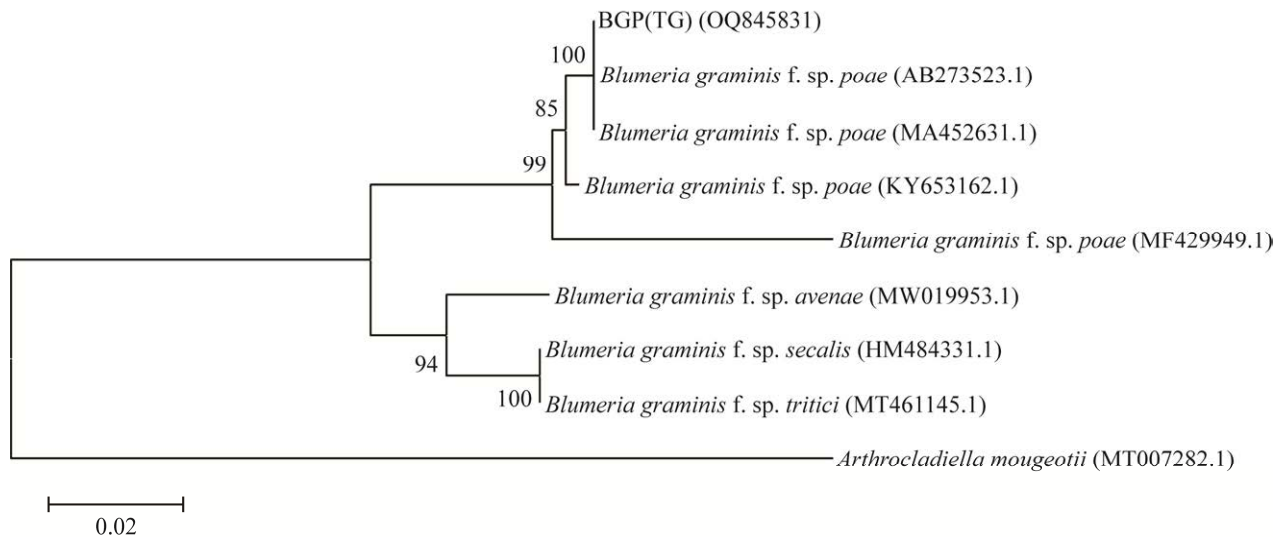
BGP(TG) (OQ845831)
100
Blumeria graminis f. sp. poae (AB273523.1)
85
Blumeria graminis f. sp. poae (MA452631.1)
99
Blumeria graminis f. sp. poae (KY653162.1)
Blumeria graminis f. sp. poae (MF429949.1)
Blumeria graminis f. sp. avenae (MW019953.1)
94
Blumeria graminis f. sp. secalis (HM484331.1)
100
Blumeria graminis f. sp. tritici (MT461145.1)
Arthrocladiella mougeotii (MT007282.1)
0.02